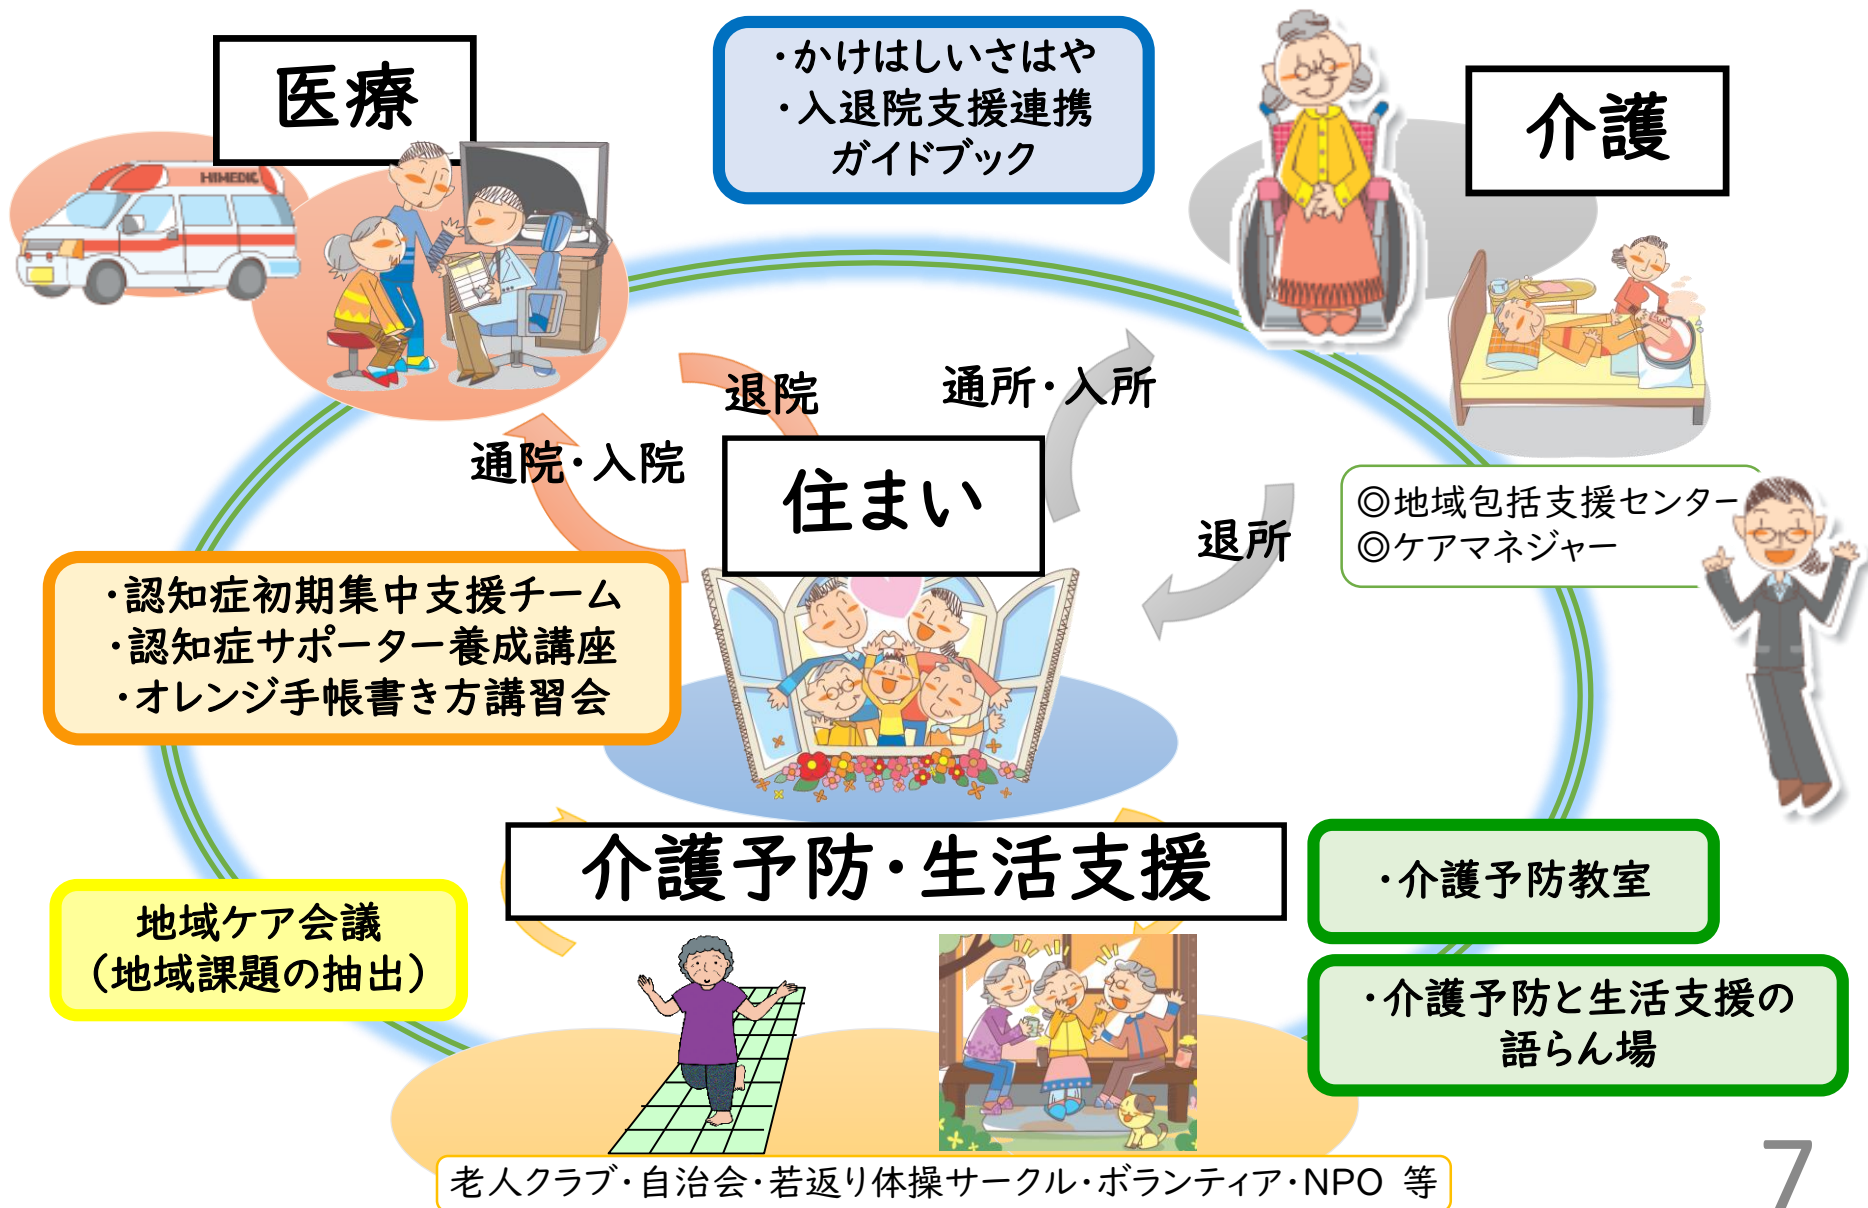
医療

・かけはしいさはや
・入退院支援連携
ガイドブック

介護

HIMEDIC

退院

通所・入所

通院・入院

住まい

退所

◎地域包括支援センター
◎ケアマネジャー

・認知症初期集中支援チーム
・認知症サポーター養成講座
・オレンジ手帳書き方講習会

介護予防・生活支援

・介護予防教室

地域ケア会議
（地域課題の抽出）

・介護予防と生活支援の
語らん場

老人クラブ・自治会・若返り体操サークル・ボランティア・NPO 等

7